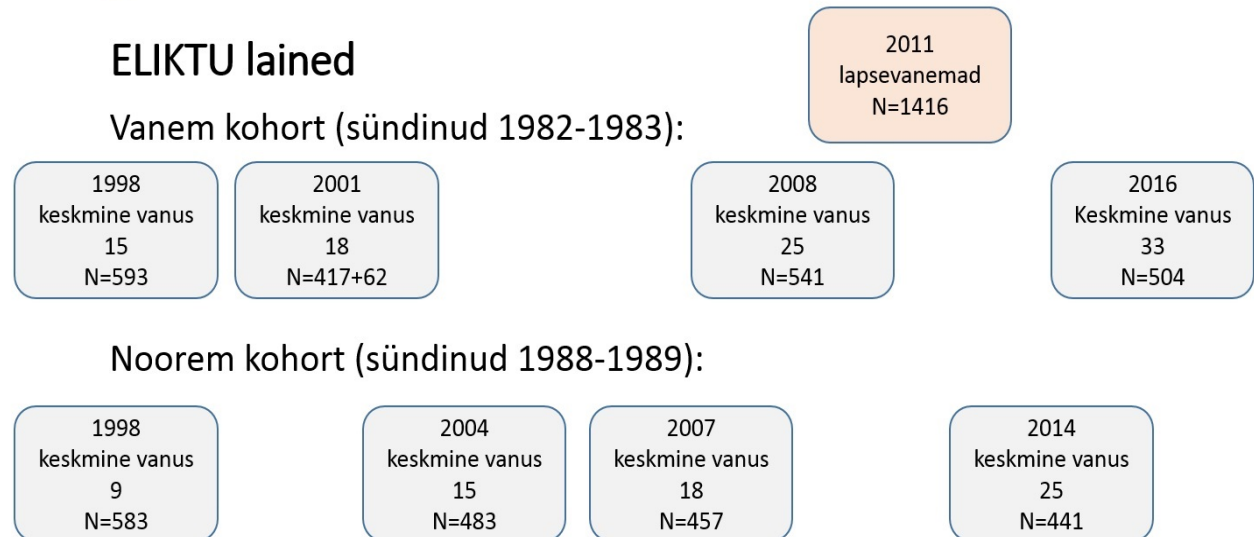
ELIKTU lained

2011
lapsevanemad
N=1416

Vanem kohort (sündinud 1982-1983):

1998
keskmine vanus
15
N=593

2001
keskmine vanus
18
N=417+62

2008
keskmine vanus
25
N=541

2016
Keskmine vanus
33
N=504

Noorem kohort (sündinud 1988-1989):

1998
keskmine vanus
9
N=583

2004
keskmine vanus
15
N=483

2007
keskmine vanus
18
N=457

2014
keskmine vanus
25
N=441